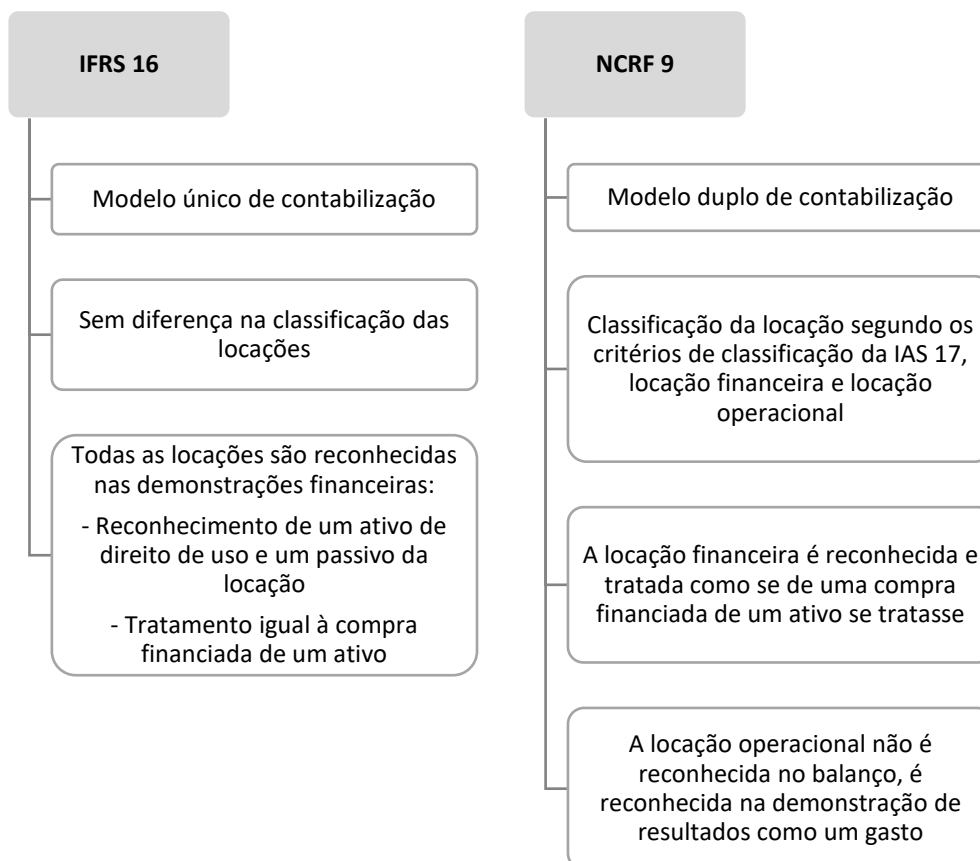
IFRS 16

Modelo único de contabilização

Sem diferença na classificação das locações

Todas as locações são reconhecidas nas demonstrações financeiras:

- Reconhecimento de um ativo de direito de uso e um passivo da locação

- Tratamento igual à compra financiada de um ativo

NCRF 9

Modelo duplo de contabilização

Classificação da locação segundo os critérios de classificação da IAS 17, locação financeira e locação operacional

A locação financeira é reconhecida e tratada como se de uma compra financiada de um ativo se tratasse

A locação operacional não é reconhecida no balanço, é reconhecida na demonstração de resultados como um gasto